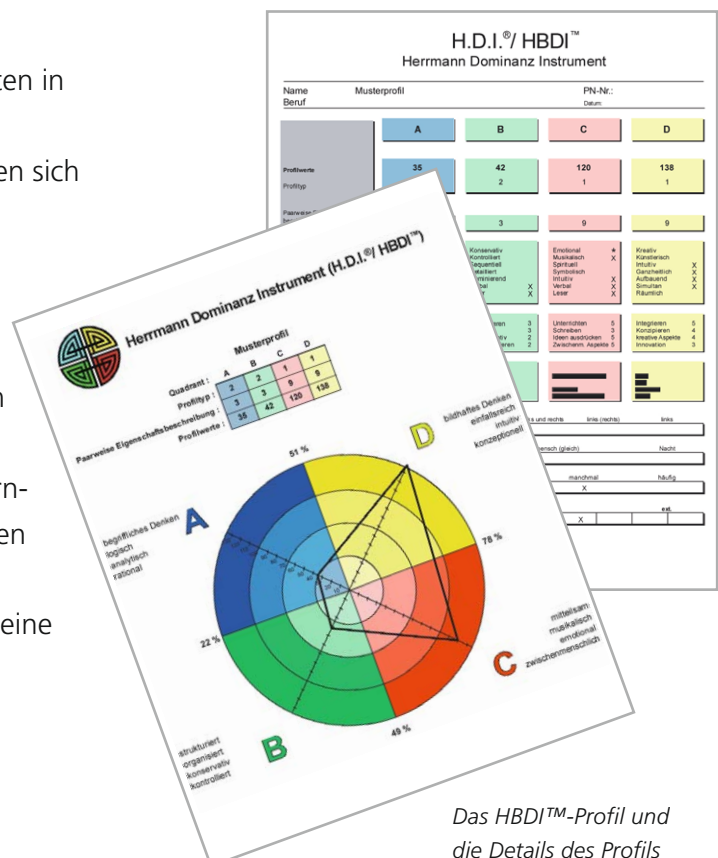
ten in

en sich

h

rn-

en

eine

H.D.I.®/ HBDI™
Herrmann Dominanz Instrument

Name Musterprofil PN-Nr.:
Beruf Datum

| | A | B | C | D |
|---|---|---|---|---|
| Profilwerte | 35 | 42 | 120 | 138 |
| Profiltyp | | 2 | 1 | 1 |
| Paarweise | | 3 | 9 | 9 |

Konservativ
Kontrolliert
Sequentiell
Detailliert
Dominierend
Verbal X
Leser X

Emotional ★
Musikalisch X
Spirituell
Symbolisch
Intuitiv X
Verbal X
Leser X

Kreativ
Künstlerisch
Intuitiv X
Ganzheitlich X
Aufbauend X
Simultan X
Räumlich

Unterrichten 5
Schreiben 3
Ideen ausdrücken 5
Zwischenm. Aspekte 5

Integrieren 5
Konzipieren 4
kreative Aspekte 4
Innovation 3

links und rechts links (rechts) links

Mensch (gleich) Nacht

manchmal häufig
X

X

Herrmann Dominanz Instrument (H.D.I.®/ HBDI™)

Musterprofil

| | A | B | C | D |
|---|---|---|---|---|
| Quadrant : | | | | |
| Profiltyp : | 2 | 2 | 1 | 1 |
| Paarweise Eigenschaftsbeschreibung : | 5 | 3 | 9 | 9 |
| Profilwerte : | 35 | 42 | 120 | 138 |

bildhaftes Denken
einfallsreich
intuitiv
konzeptionell

D

51 %

A

begriffliches Denken
logisch
analytisch
rational

78 %

22 %

mitteilsam
musikalisch
emotional
zwischenmenschlich

C

49 %

B

strukturiert
organisiert
konservativ
kontrolliert

Das HBDI™-Profil und die Details des Profils